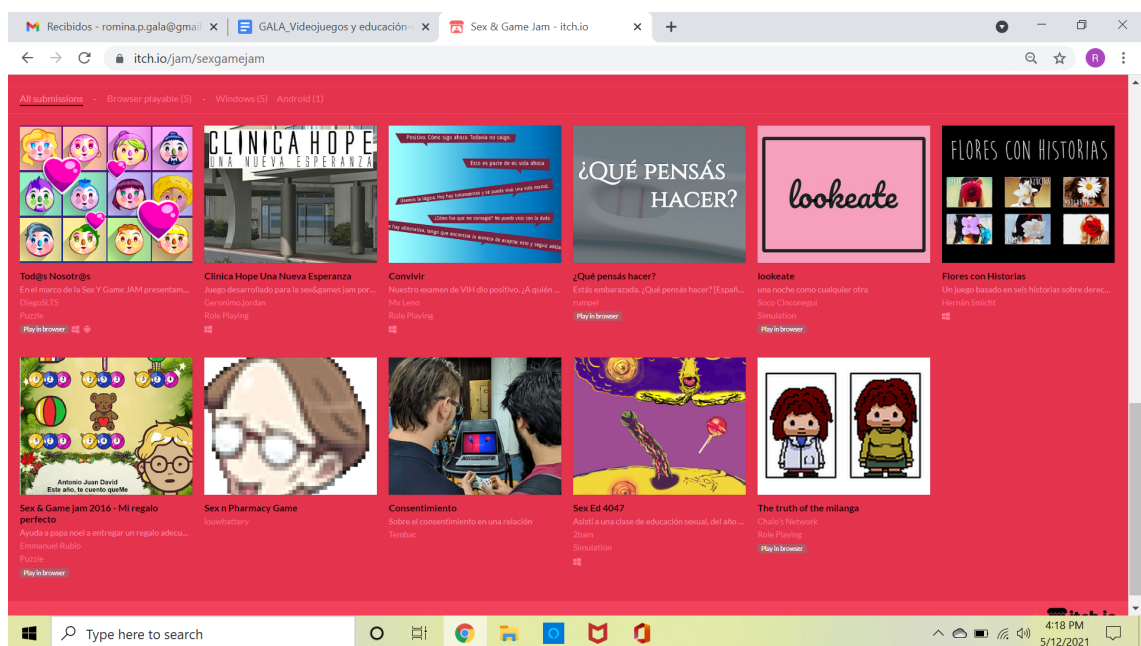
Recibidos - romina.p.gala@gmail × GALA_Videojuegos y educación × Sex & Game Jam - itch.io × +

itch.io/jam/sexgamejam

All submissions · Browser playable (5) · Windows (5) · Android (1)

CLINICA HOPE
UNA NUEVA ESPERANZA

Positivo. Cómo sigo ahora. Todavía no caigo.
Esto es parte de mi vida ahora
¿Cómo fue que me contagié? Me puedo volver a hacer vida normal.

¿QUÉ PENSÁS HACER?

lookeate

FLORES CON HISTORIAS

Tod@s Nosotr@s
En el marco de la Sex Y Game JAM presentam...
DiegoSLTS
Puzzle
Play in browser

Clínica Hope Una Nueva Esperanza
Juego desarrollado para la sex&games jam por...
Geronimo.jordan
Role Playing

Convivir
Nuestro examen de VIH dio positivo. ¿A quién ...
Mx Leno
Role Playing

¿Qué pensás hacer?
Estás embarazada. ¿Qué pensás hacer? [Españ...
rumpel
Play in browser

lookeate
una noche como cualquier otra
Soco Cinconegui
Simulation
Play in browser

Flores con Historias
Un juego basado en seis historias sobre derec...
Hernán Smicht

Antonio Juan David
Este año, te cuento queMe

Sex & Game jam 2016 - Mi regalo perfecto
Ayuda a papa noel a entregar un regalo adecu...
Emmanuel Rubio
Puzzle
Play in browser

Sex n Pharmacy Game
louwbattery

Consentimiento
Sobre el consentimiento en una relación
Tembac

Sex Ed 4047
Asistí a una clase de educación sexual, del año ...
2bam
Simulation

The truth of the milanga
Chalo's Network
Role Playing
Play in browser

Type here to search
4:18 PM
5/12/2021